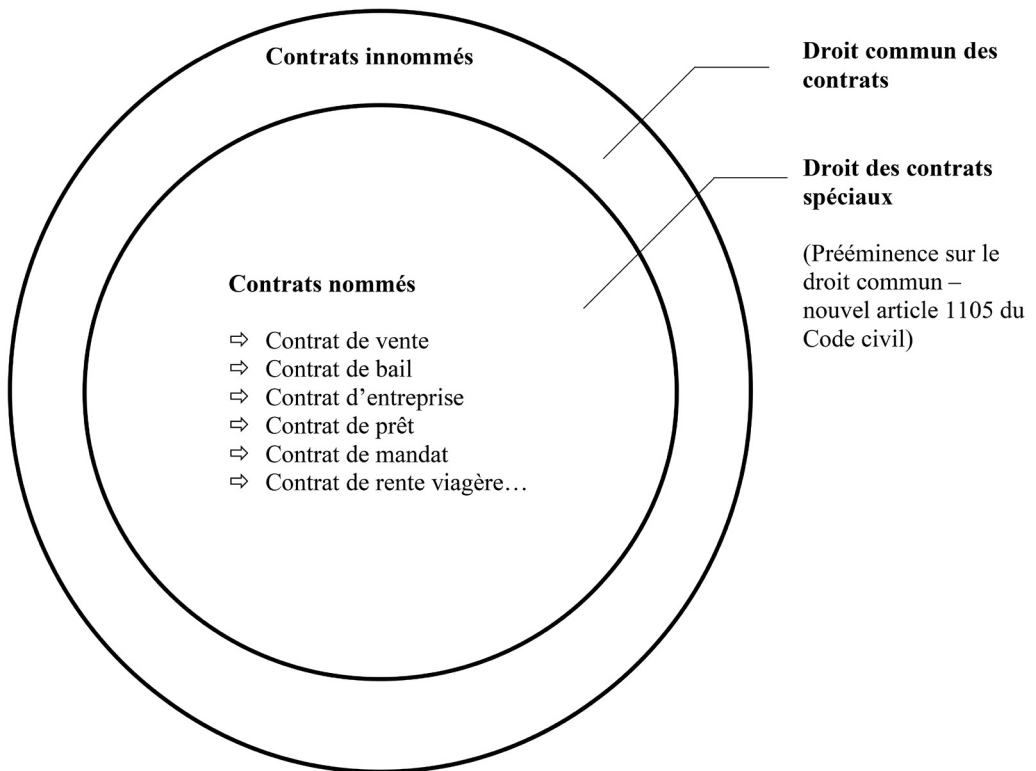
Contrats innommés

Droit commun des contrats

Droit des contrats spéciaux

(Prééminence sur le droit commun – nouvel article 1105 du Code civil)

Contrats nommés

⇨ Contrat de vente
⇨ Contrat de bail
⇨ Contrat d'entreprise
⇨ Contrat de prêt
⇨ Contrat de mandat
⇨ Contrat de rente viagère…